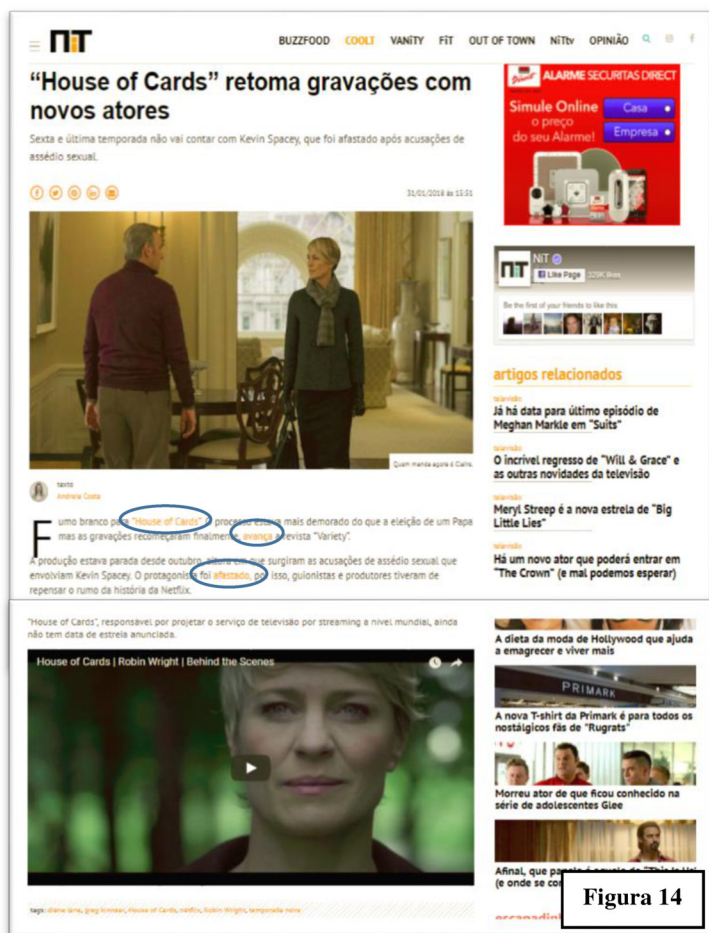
NiT

BUZZFOOD COOLT VANITY FIT OUT OF TOWN NiTtv OPINIÃO

"House of Cards" retoma gravações com novos atores

Sexta e última temporada não vai contar com Kevin Spacey, que foi afastado após acusações de assédio sexual.

31/01/2018 às 13:51

Quem manda agora é Claire.

texto
Andreia Costa

Fumo branco para "House of Cards". O processo esteve mais demorado do que a eleição de um Papa mas as gravações recomeçaram finalmente, avança a revista "Variety".

A produção estava parada desde outubro, altura em que surgiram as acusações de assédio sexual que envolviam Kevin Spacey. O protagonista foi afastado, por isso, guionistas e produtores tiveram de repensar o rumo da história da Netflix.

ALARME SECURITAS DIRECT
Simule Online o preço do seu Alarme!
Casa
Empresa

NiT
Like Page 329K likes
Be the first of your friends to like this

artigos relacionados

televisão
Já há data para último episódio de Meghan Markle em "Suits"

televisão
O incrível regresso de "Will & Grace" e as outras novidades da televisão

televisão
Meryl Streep é a nova estrela de "Big Little Lies"

televisão
Há um novo ator que poderá entrar em "The Crown" (e mal podemos esperar)

"House of Cards", responsável por projetar o serviço de televisão por streaming a nível mundial, ainda não tem data de estreia anunciada.

House of Cards | Robin Wright | Behind the Scenes

tags: diane lane, greg kinnear, House of Cards, Netflix, Robin Wright, temporada nova

A dieta da moda de Hollywood que ajuda a emagrecer e viver mais

PRIMARK

A nova T-shirt da Primark é para todos os nostálgicos fãs de "Rugrats"

Morreu ator de que ficou conhecido na série de adolescentes Glee

Afinal, que pa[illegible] "This Is Us" (e onde se co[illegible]

Figura 14